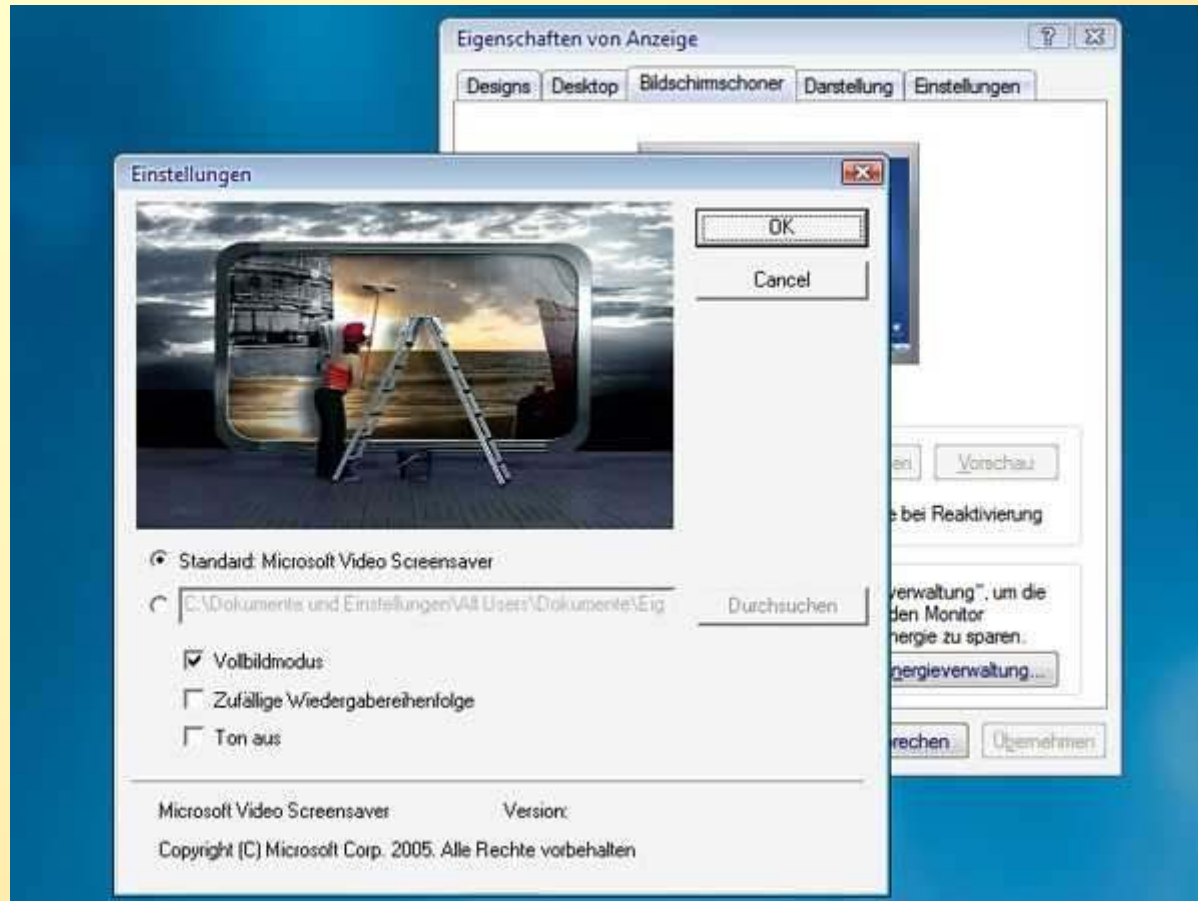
Eigenschaften von Anzeige

Designs | Desktop | Bildschirmschoner | Darstellung | Einstellungen

Einstellungen

OK

Cancel

Standard: Microsoft Video Screensaver

C:\Dokumente und Einstellungen\All Users\Dokumente\Eig

Durchsuchen

Vollbildmodus

Zufällige Wiedergabereihenfolge

Ton aus

Microsoft Video Screensaver Version:

Copyright (C) Microsoft Corp. 2005. Alle Rechte vorbehalten

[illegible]en

Vorschau

e bei Reaktivierung

verwaltung", um die den Monitor nergie zu sparen.

ergieverwaltung...

rechen

Übernehmen